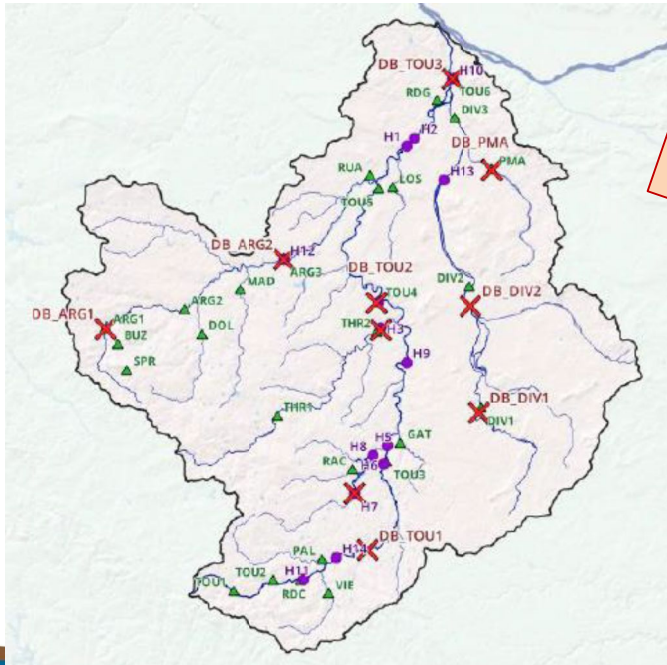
DB_TOU3
H10
RDG
TOU6
DIV3
H1
H2
DB_PMA
PMA
H13
RUA
LOS
TOU5
DB_ARG2
H12
ARG3
DB_TOU2
MAD
TOU4
DIV2
DB_DIV2
DB_ARG1
ARG1
ARG2
DOL
BUZ
THR2
H3
SPR
H9
DB_DIV1
DIV1
THR1
GAT
H5
H8
RAC
H6
TOU3
H7
DB_TOU1
PAL
H14
TOU1
TOU2
H11
RDC
VIE